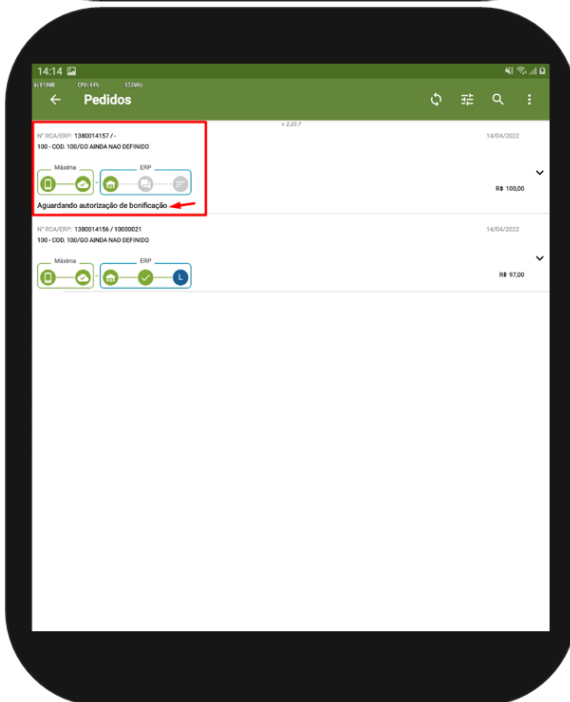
14:14

Pedidos

v. 2.20.7

Nº RCA/ERP: 1380014157 / -
100 - COD. 100/GO AINDA NAO DEFINIDO

14/04/2022

Máxima
ERP

R$ 100,00

Aguardando autorização de bonificação

Nº RCA/ERP: 1380014156 / 10000021
100 - COD. 100/GO AINDA NAO DEFINIDO

14/04/2022

Máxima
ERP

L

R$ 97,00